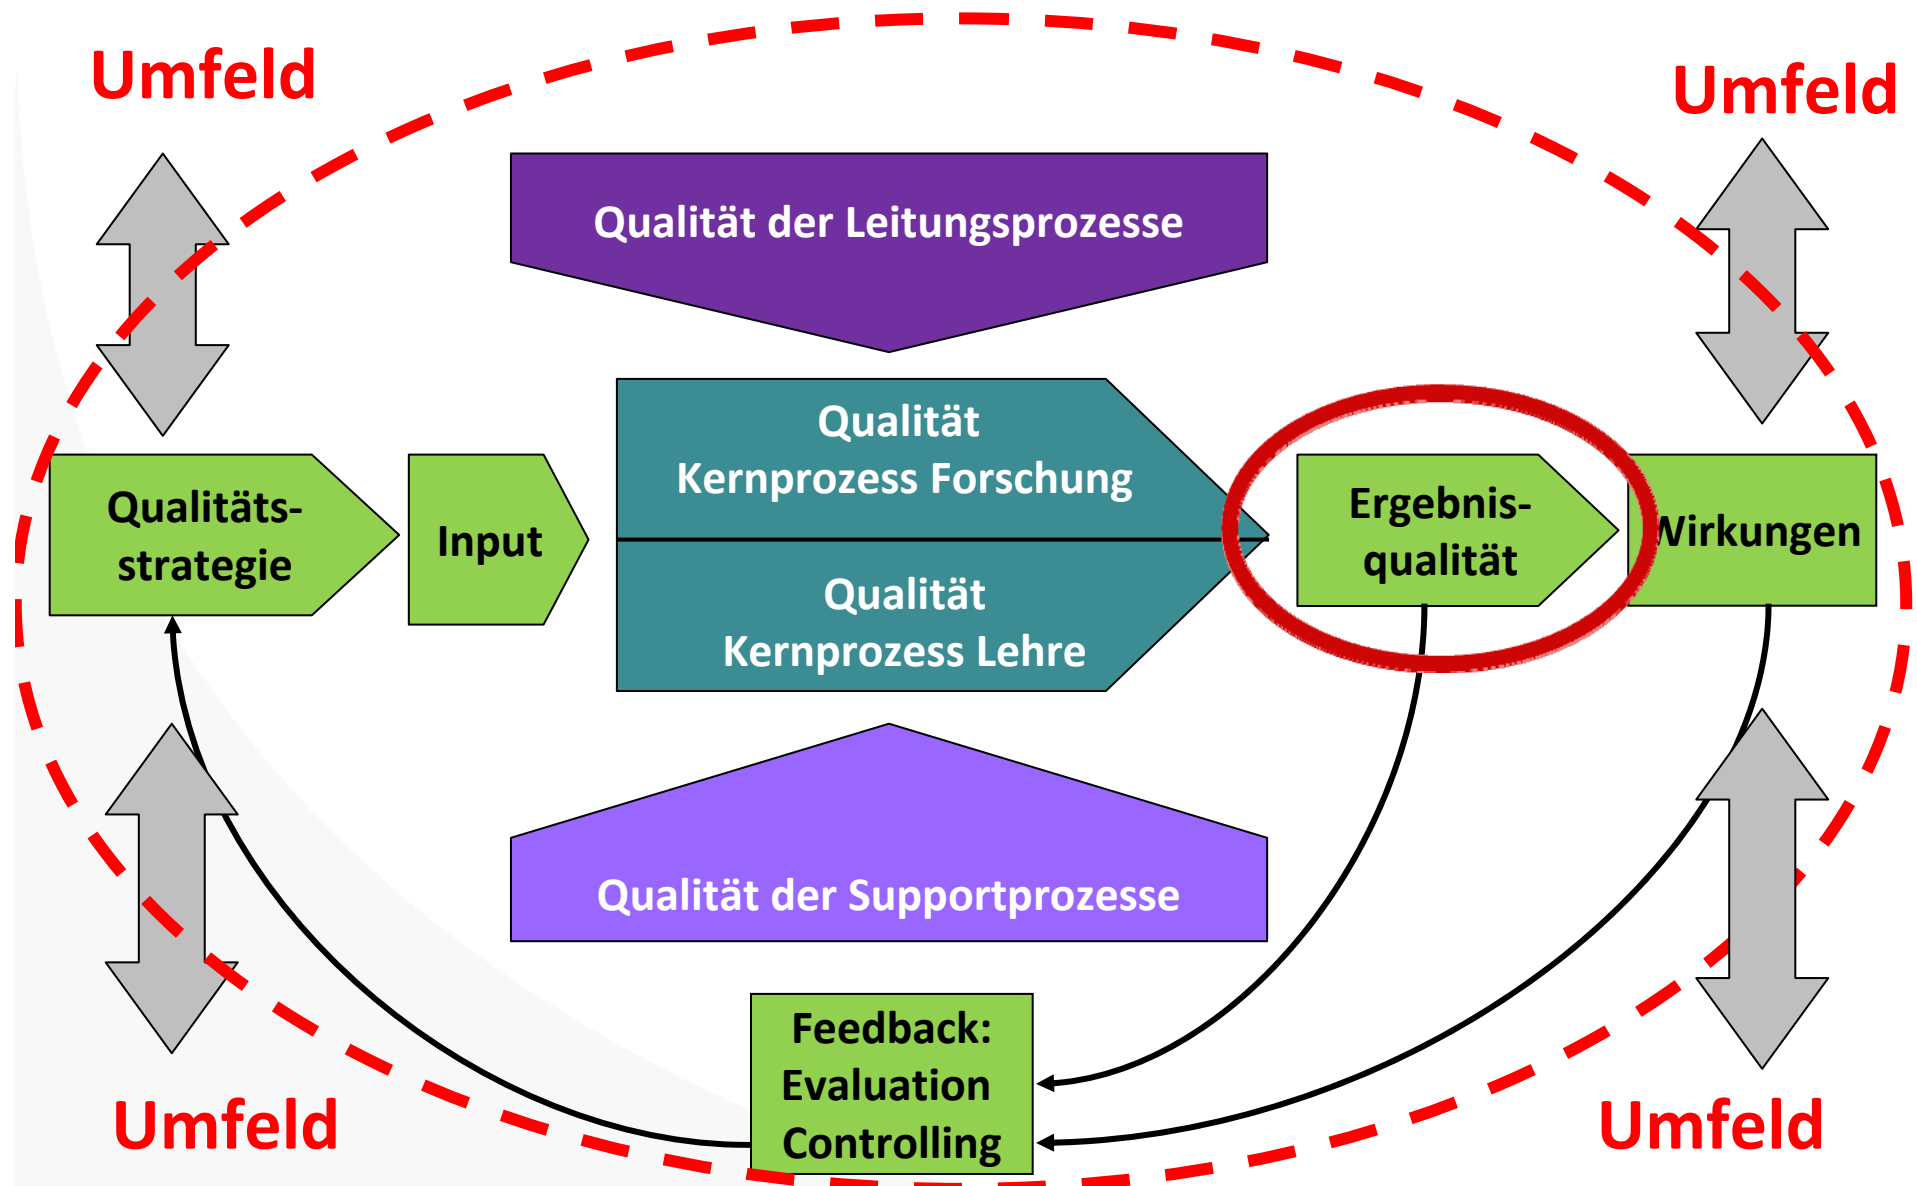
Umfeld

Umfeld

Qualität der Leitungsprozesse

Qualitäts-strategie

Input

Qualität Kernprozess Forschung

Qualität Kernprozess Lehre

Ergebnis-qualität

Wirkungen

Qualität der Supportprozesse

Feedback: Evaluation Controlling

Umfeld

Umfeld